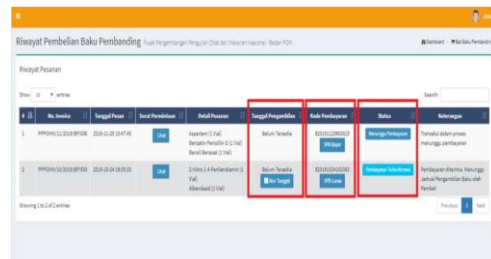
Riwayat Pembelian Baku Pembanding Pusat Pengembangan Pengujian Obat dan Makanan Nasional - Badan POM

Dashboard Beli Baku Pembanding

Riwayat Pesanan

Show 10 entries

Search:

| # | No. Invoice | Tanggal Pesan | Surat Permintaan | Detail Pesanan | Tanggal Pengambilan | Kode Pembayaran | Status | Keterangan |
|---|---|---|---|---|---|---|---|---|
| 1 | PPPOMN/11/2019/BP/006 | 2019-11-25 10:47:45 | Lihat | Aspartam (1 Vial) Benzatin Penisilin G (1 Vial) Benzil Benzoat (1 Vial) | Belum Tersedia | 820191125905619 SPB Bayar | Menunggu Pembayaran | Transaksi dalam proses menunggu pembayaran |
| 2 | PPPOMN/12/2019/BP/003 | 2019-12-24 18:29:20 | Lihat | 2-Amino-1,4-Pentandiamin (1 Vial) Albendazol (1 Vial) | Belum Tersedia Atur Tanggal | 820191224914283 SPB Lunas | Pembayaran Terkonfirmasi | Pembayaran diterima. Menunggu Jadwal Pengambilan Baku oleh Pembeli |

Showing 1 to 2 of 2 entries

Previous 1 Next